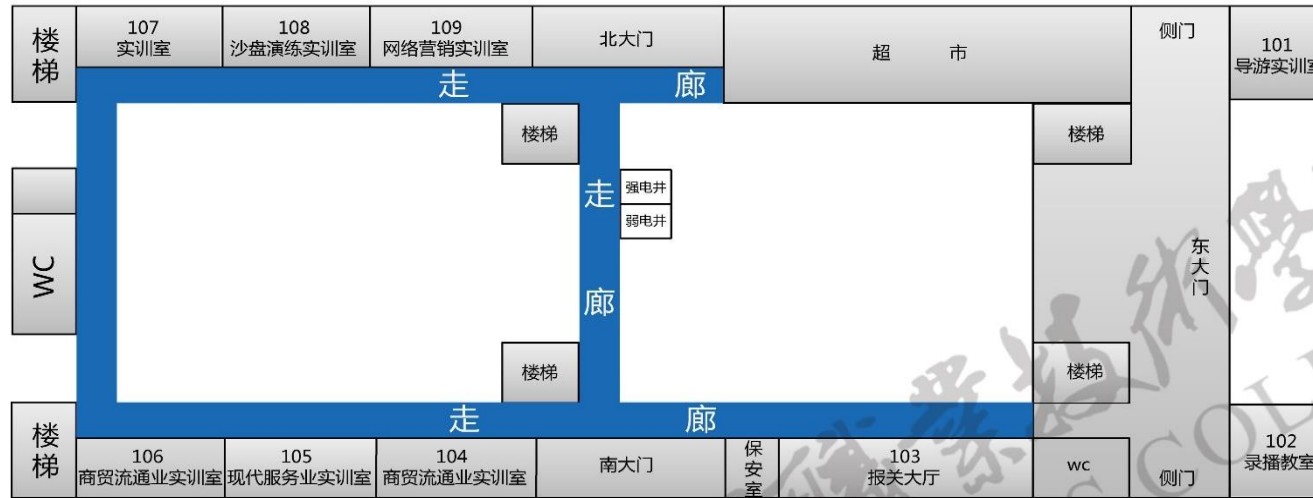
楼梯

107
实训室

108
沙盘演练实训室

109
网络营销实训室

北大门

超 市

侧门

101
导游实训室

走 廊

楼梯

楼梯

走

强电井
弱电井

WC

廊

东大门

楼梯

楼梯

楼梯

走 廊

106
商贸流通业实训室

105
现代服务业实训室

104
商贸流通业实训室

南大门

保安室

103
报关大厅

wc

侧门

102
录播教室

COL